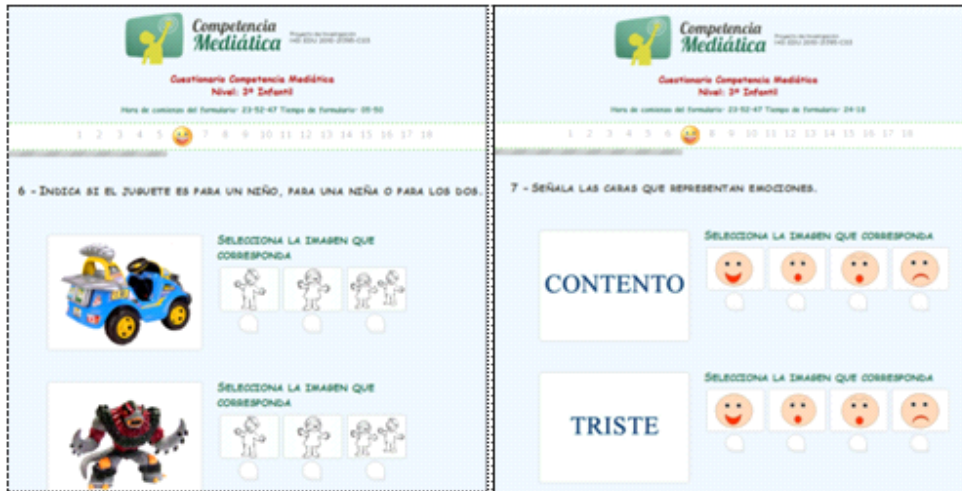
Competencia Mediática

Proyecto de Investigación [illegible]

Cuestionario Competencia Mediática
Nivel: 3º Infantil

Hora de comienzo del formulario: 23:52:47 Tiempo de formulario: 05:50

1 2 3 4 5 7 8 9 10 11 12 13 14 15 16 17 18

6 - Indica si el juguete es para un niño, para una niña o para los dos.

Selecciona la imagen que corresponda

Selecciona la imagen que corresponda

Competencia Mediática

Proyecto de Investigación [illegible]

Cuestionario Competencia Mediática
Nivel: 3º Infantil

Hora de comienzo del formulario: 23:52:47 Tiempo de formulario: 24:18

1 2 3 4 5 6 8 9 10 11 12 13 14 15 16 17 18

7 - Señala las caras que representan emociones.

CONTENTO

Selecciona la imagen que corresponda

TRISTE

Selecciona la imagen que corresponda